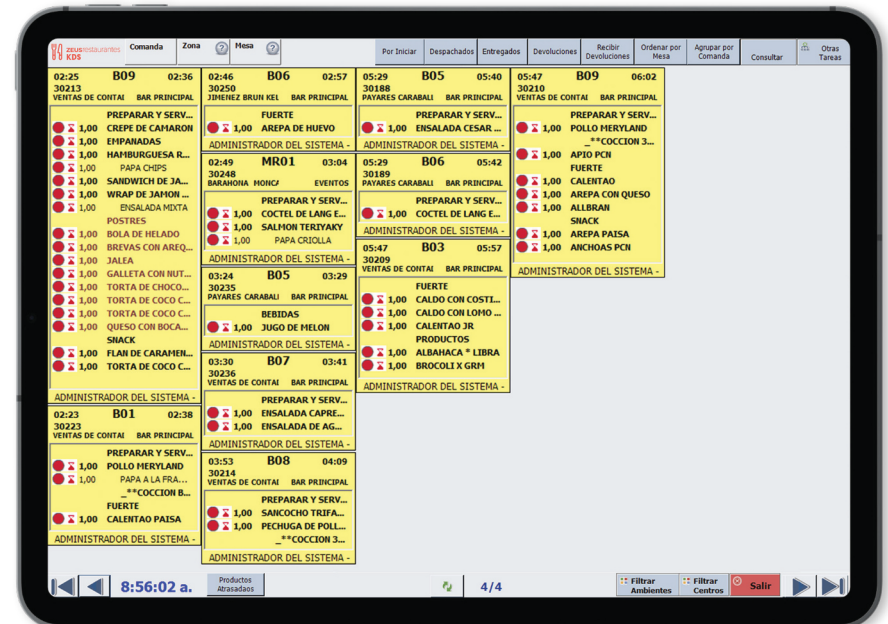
ZEUS restaurantes KDS | Comanda | Zona | Mesa | Por Iniciar | Despachados | Entregados | Devoluciones | Recibir Devoluciones | Ordenar por Mesa | Agrupar por Comanda | Consultar | Otras Tareas

02:25 B09 02:36
30213
VENTAS DE CONTAI BAR PRINCIPAL
PREPARAR Y SERV...
1,00 CREPE DE CAMARON
1,00 EMPANADAS
1,00 HAMBURGUESA R...
1,00 PAPA CHIPS
1,00 SANDWICH DE JA...
1,00 WRAP DE JAMON ...
1,00 ENSALADA MIXTA
POSTRES
1,00 BOLA DE HELADO
1,00 BREVAS CON AREQ...
1,00 JALEA
1,00 GALLETA CON NUT...
1,00 TORTA DE CHOCO...
1,00 TORTA DE COCO C...
1,00 TORTA DE COCO C...
1,00 QUESO CON BOCA...
SNACK
1,00 FLAN DE CARAMEN...
1,00 TORTA DE COCO C...
ADMINISTRADOR DEL SISTEMA -

02:23 B01 02:38
30223
VENTAS DE CONTAI BAR PRINCIPAL
PREPARAR Y SERV...
1,00 POLLO MERYLAND
1,00 PAPA A LA FRA...
_**COCCION B...
FUERTE
1,00 CALENTAO PAISA
ADMINISTRADOR DEL SISTEMA -

02:46 B06 02:57
30250
JIMENEZ BRUN KEL BAR PRINCIPAL
FUERTE
1,00 AREPA DE HUEVO
ADMINISTRADOR DEL SISTEMA -

02:49 MR01 03:04
30248
BARAHONA MONCA EVENTOS
PREPARAR Y SERV...
1,00 COCTEL DE LANG E...
1,00 SALMON TERIYAKY
1,00 PAPA CRIOLLA
ADMINISTRADOR DEL SISTEMA -

03:24 B05 03:29
30235
PAYARES CARABALI BAR PRINCIPAL
BEBIDAS
1,00 JUGO DE MELON
ADMINISTRADOR DEL SISTEMA -

03:30 B07 03:41
30236
VENTAS DE CONTAI BAR PRINCIPAL
PREPARAR Y SERV...
1,00 ENSALADA CAPRE...
1,00 ENSALADA DE AG...
ADMINISTRADOR DEL SISTEMA -

03:53 B08 04:09
30214
VENTAS DE CONTAI BAR PRINCIPAL
PREPARAR Y SERV...
1,00 SANCOCHO TRIFA...
1,00 PECHUGA DE POLL...
_**COCCION 3...
ADMINISTRADOR DEL SISTEMA -

05:29 B05 05:40
30188
PAYARES CARABALI BAR PRINCIPAL
PREPARAR Y SERV...
1,00 ENSALADA CESAR ...
ADMINISTRADOR DEL SISTEMA -

05:29 B06 05:42
30189
PAYARES CARABALI BAR PRINCIPAL
PREPARAR Y SERV...
1,00 COCTEL DE LANG E...
ADMINISTRADOR DEL SISTEMA -

05:47 B03 05:57
30209
VENTAS DE CONTAI BAR PRINCIPAL
FUERTE
1,00 CALDO CON COSTI...
1,00 CALDO CON LOMO ...
1,00 CALENTAO JR
PRODUCTOS
1,00 ALBAHACA * LIBRA
1,00 BROCOLI X GRM
ADMINISTRADOR DEL SISTEMA -

05:47 B09 06:02
30210
VENTAS DE CONTAI BAR PRINCIPAL
PREPARAR Y SERV...
1,00 POLLO MERYLAND
_**COCCION 3...
1,00 APIO PCN
FUERTE
1,00 CALENTAO
1,00 AREPA CON QUESO
1,00 ALLBRAN
SNACK
1,00 AREPA PAISA
1,00 ANCHOAS PCN
ADMINISTRADOR DEL SISTEMA -

8:56:02 a. | Productos Atrasados | 4/4 | Filtrar Ambientes | Filtrar Centros | Salir